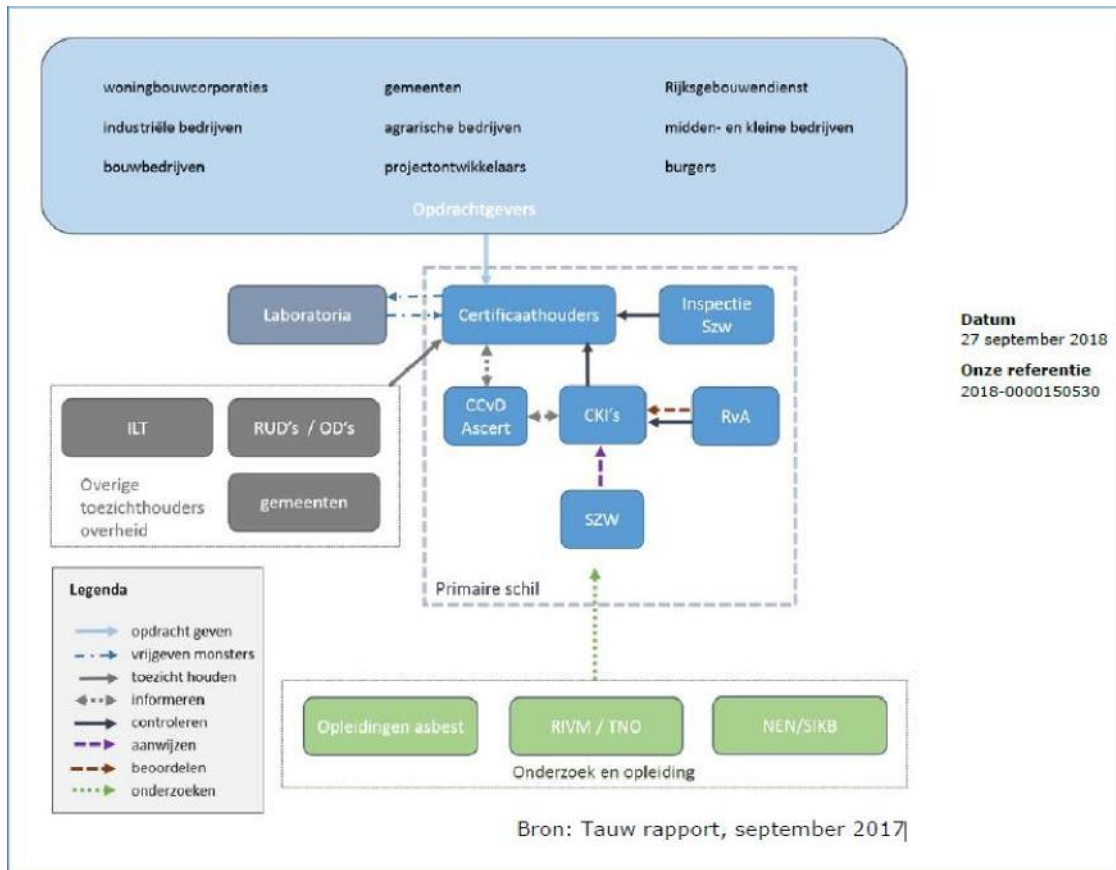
woningbouwcorporaties
gemeenten
Rijksgebouwendienst
industriële bedrijven
agrarische bedrijven
midden- en kleine bedrijven
bouwbedrijven
projectontwikkelaars
burgers

Opdrachtgevers

Laboratoria

Certificaathouders

Inspectie Szw

CCvD Ascert

CKI's

RvA

SZW

ILT

RUD's / OD's

Overige toezichthouders overheid

gemeenten

Primaire schil

Legenda
opdracht geven
vrijgeven monsters
toezicht houden
informeren
controleren
aanwijzen
beoordelen
onderzoeken

Opleidingen asbest

RIVM / TNO

NEN/SIKB

Onderzoek en opleiding

Bron: Tauw rapport, september 2017

Datum
27 september 2018
Onze referentie
2018-0000150530